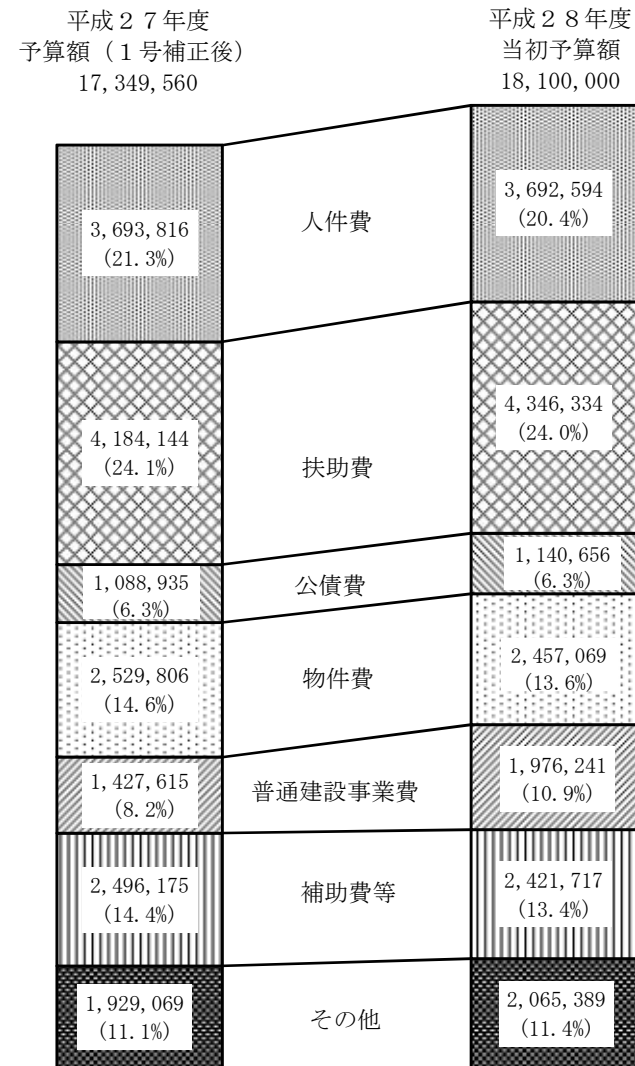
平成２７年度
予算額（１号補正後）
17,349,560

平成２８年度
当初予算額
18,100,000

3,693,816
（21.3%）

人件費

3,692,594
（20.4%）

4,184,144
（24.1%）

扶助費

4,346,334
（24.0%）

1,088,935
（6.3%）

公債費

1,140,656
（6.3%）

2,529,806
（14.6%）

物件費

2,457,069
（13.6%）

1,427,615
（8.2%）

普通建設事業費

1,976,241
（10.9%）

2,496,175
（14.4%）

補助費等

2,421,717
（13.4%）

1,929,069
（11.1%）

その他

2,065,389
（11.4%）